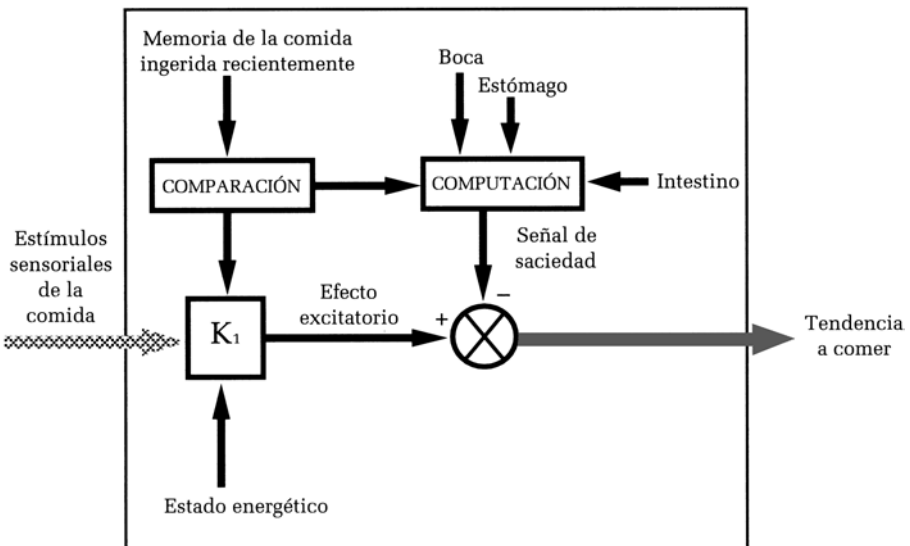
Memoria de la comida ingerida recientemente

Boca

Estómago

COMPARACIÓN

COMPUTACIÓN

Intestino

Estímulos sensoriales de la comida

Señal de saciedad

Efecto excitatorio

$K_1$

+

–

Tendencia a comer

Estado energético